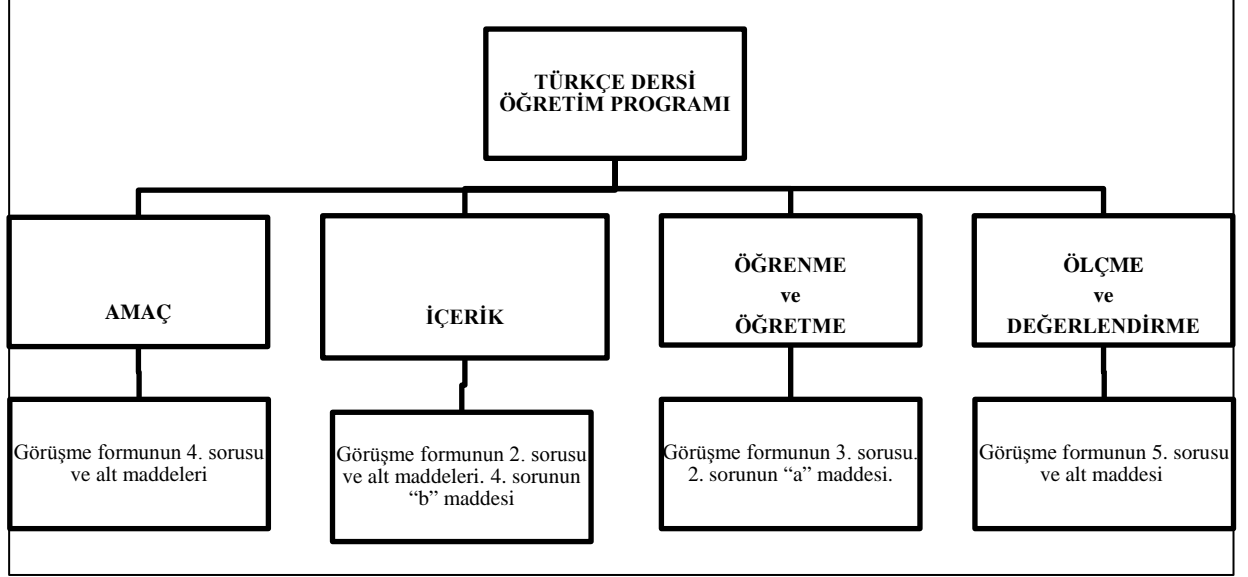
TÜRKÇE DERSİ ÖĞRETİM PROGRAMI

AMAÇ

İÇERİK

ÖĞRENME ve ÖĞRETME

ÖLÇME ve DEĞERLENDİRME

Görüşme formunun 4. sorusu ve alt maddeleri

Görüşme formunun 2. sorusu ve alt maddeleri. 4. sorunun "b" maddesi

Görüşme formunun 3. sorusu. 2. sorunun "a" maddesi.

Görüşme formunun 5. sorusu ve alt maddesi